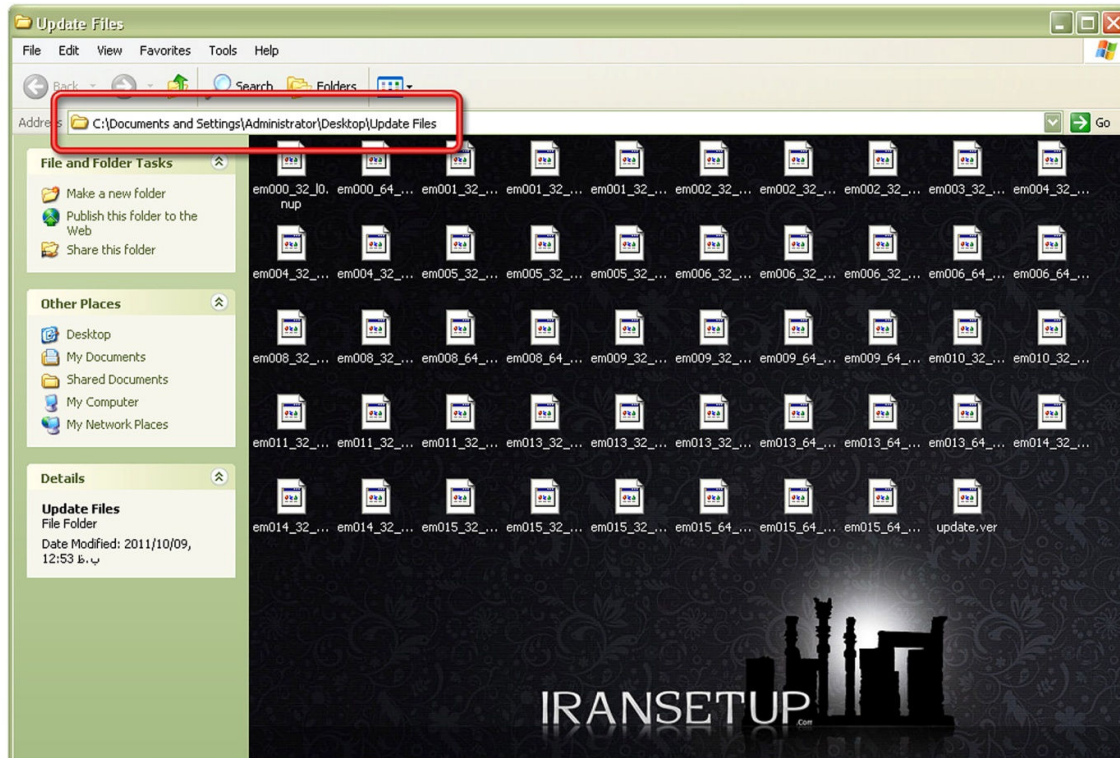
Update Files

File Edit View Favorites Tools Help

Back Search Folders

Address C:\Documents and Settings\Administrator\Desktop\Update Files Go

File and Folder Tasks

Make a new folder
Publish this folder to the Web
Share this folder

Other Places

Desktop
My Documents
Shared Documents
My Computer
My Network Places

Details

Update Files
File Folder
Date Modified: 2011/10/09, 12:53 ب.ظ

em000_32_l0.nup em000_64_... em001_32_... em001_32_... em001_32_... em002_32_... em002_32_... em002_32_... em003_32_... em004_32_...

em004_32_... em004_32_... em005_32_... em005_32_... em005_32_... em006_32_... em006_32_... em006_32_... em006_64_... em006_64_...

em008_32_... em008_32_... em008_64_... em008_64_... em009_32_... em009_32_... em009_64_... em009_64_... em010_32_... em010_32_...

em011_32_... em011_32_... em011_32_... em013_32_... em013_32_... em013_32_... em013_64_... em013_64_... em013_64_... em014_32_...

em014_32_... em014_32_... em015_32_... em015_32_... em015_32_... em015_64_... em015_64_... em015_64_... update.ver

IRANSETUP.Com